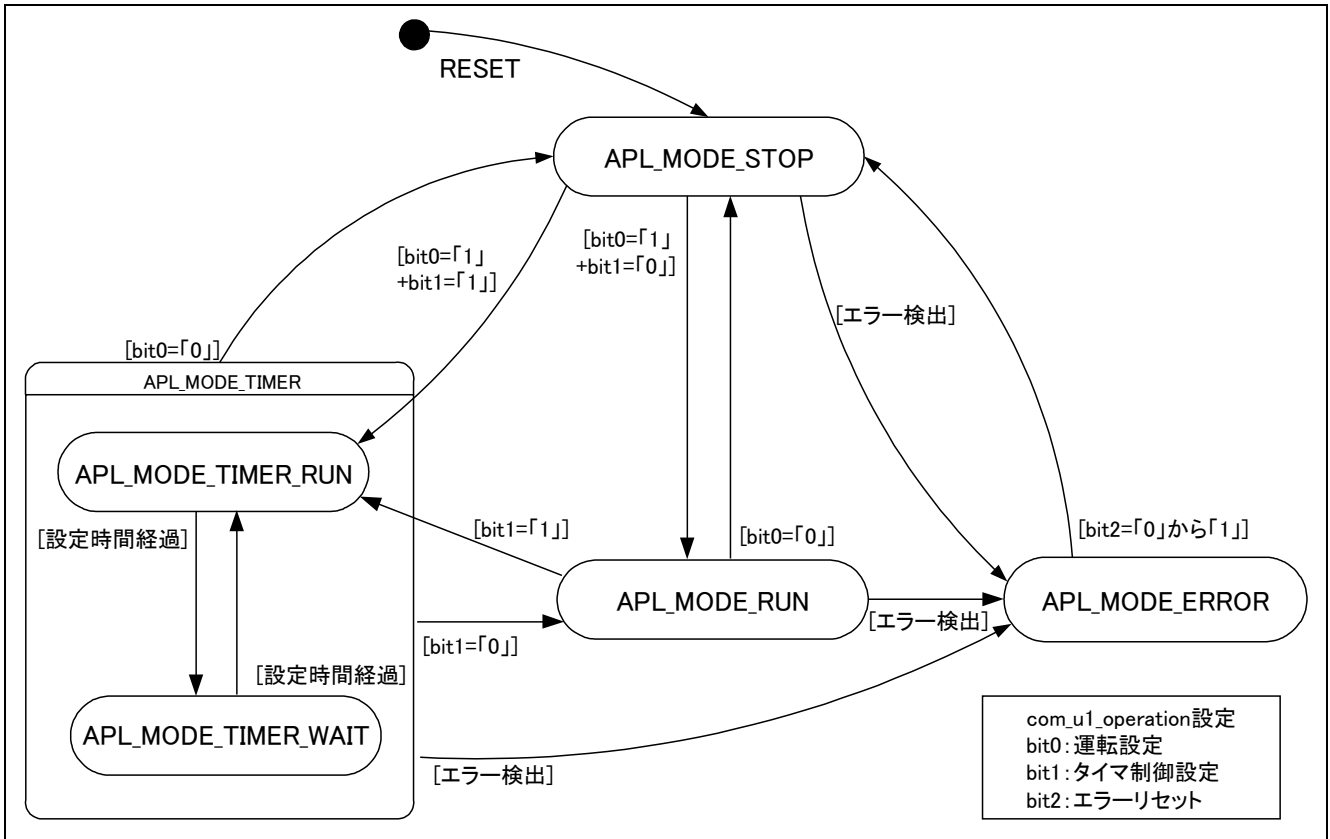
RESET

APL_MODE_STOP

[bit0=「1」 +bit1=「1」]

[bit0=「1」 +bit1=「0」]

[エラー検出]

[bit0=「0」]

APL_MODE_TIMER

APL_MODE_TIMER_RUN

[設定時間経過]

[設定時間経過]

APL_MODE_TIMER_WAIT

[bit1=「1」]

[bit0=「0」]

[bit2=「0」から「1」]

APL_MODE_RUN

[bit1=「0」]

[エラー検出]

APL_MODE_ERROR

[エラー検出]

com_u1_operation設定
bit0：運転設定
bit1：タイマ制御設定
bit2：エラーリセット